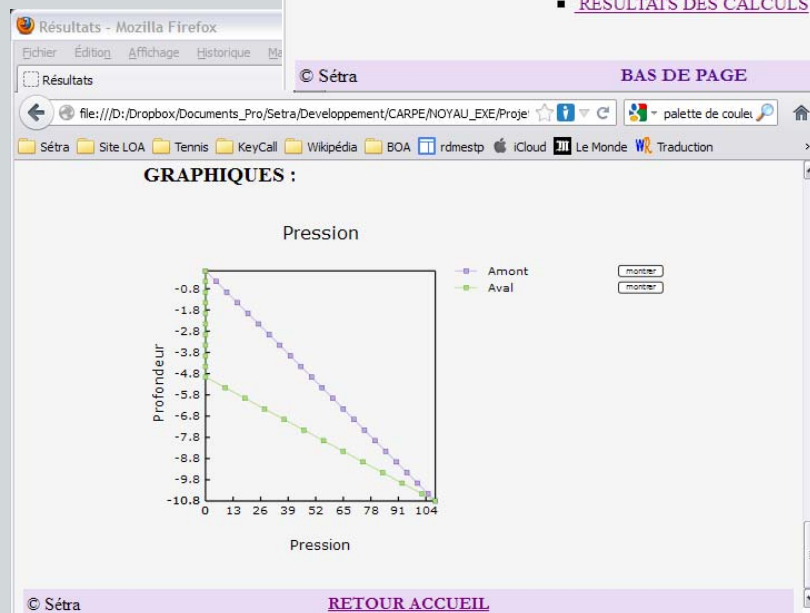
Résultats - Mozilla Firefox

Fichier Édition Affichage Historique Ma

Résultats

RÉSULTATS DES CALCULS

© Sétra

BAS DE PAGE

file:///D:/Dropbox/Documents_Pro/Setra/Developpement/CARPE/NOYAU_EXE/Proje

palette de couleu

Sétra Site LOA Tennis KeyCall Wikipédia BOA rdmestp iCloud Le Monde Traduction

GRAPHIQUES :

Pression

Amont montrer

Aval montrer

Profondeur

-0.8
-1.8
-2.8
-3.8
-4.8
-5.8
-6.8
-7.8
-8.8
-9.8
-10.8

0 13 26 39 52 65 78 91 104

Pression

© Sétra

RETOUR ACCUEIL